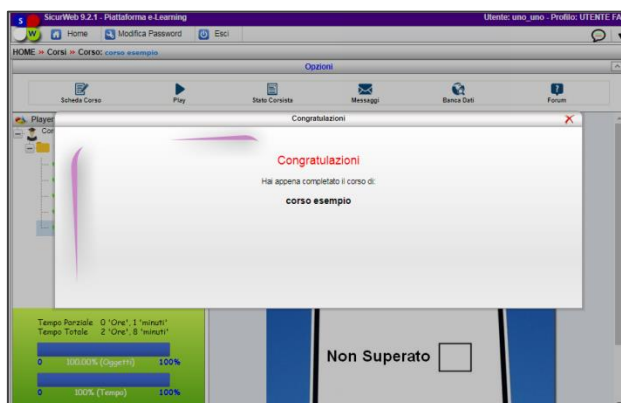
SicurWeb 9.2.1 - Piattaforma e-Learning
Utente: uno_uno - Profilo: UTENTE FA
Home
Modifica Password
Esci
HOME » Corsi » Corso: corso esempio
Opzioni
Scheda Corso
Play
Stato Corsista
Messaggi
Banca Dati
Forum
Player
Cor
Congratulazioni
Congratulazioni
Hai appena completato il corso di:
corso esempio
Tempo Parziale 0 'Ore', 1 'minuti'
Tempo Totale 2 'Ore', 8 'minuti'
0 100.00% (Oggetti) 100%
0 100% (Tempo) 100%
Non Superato